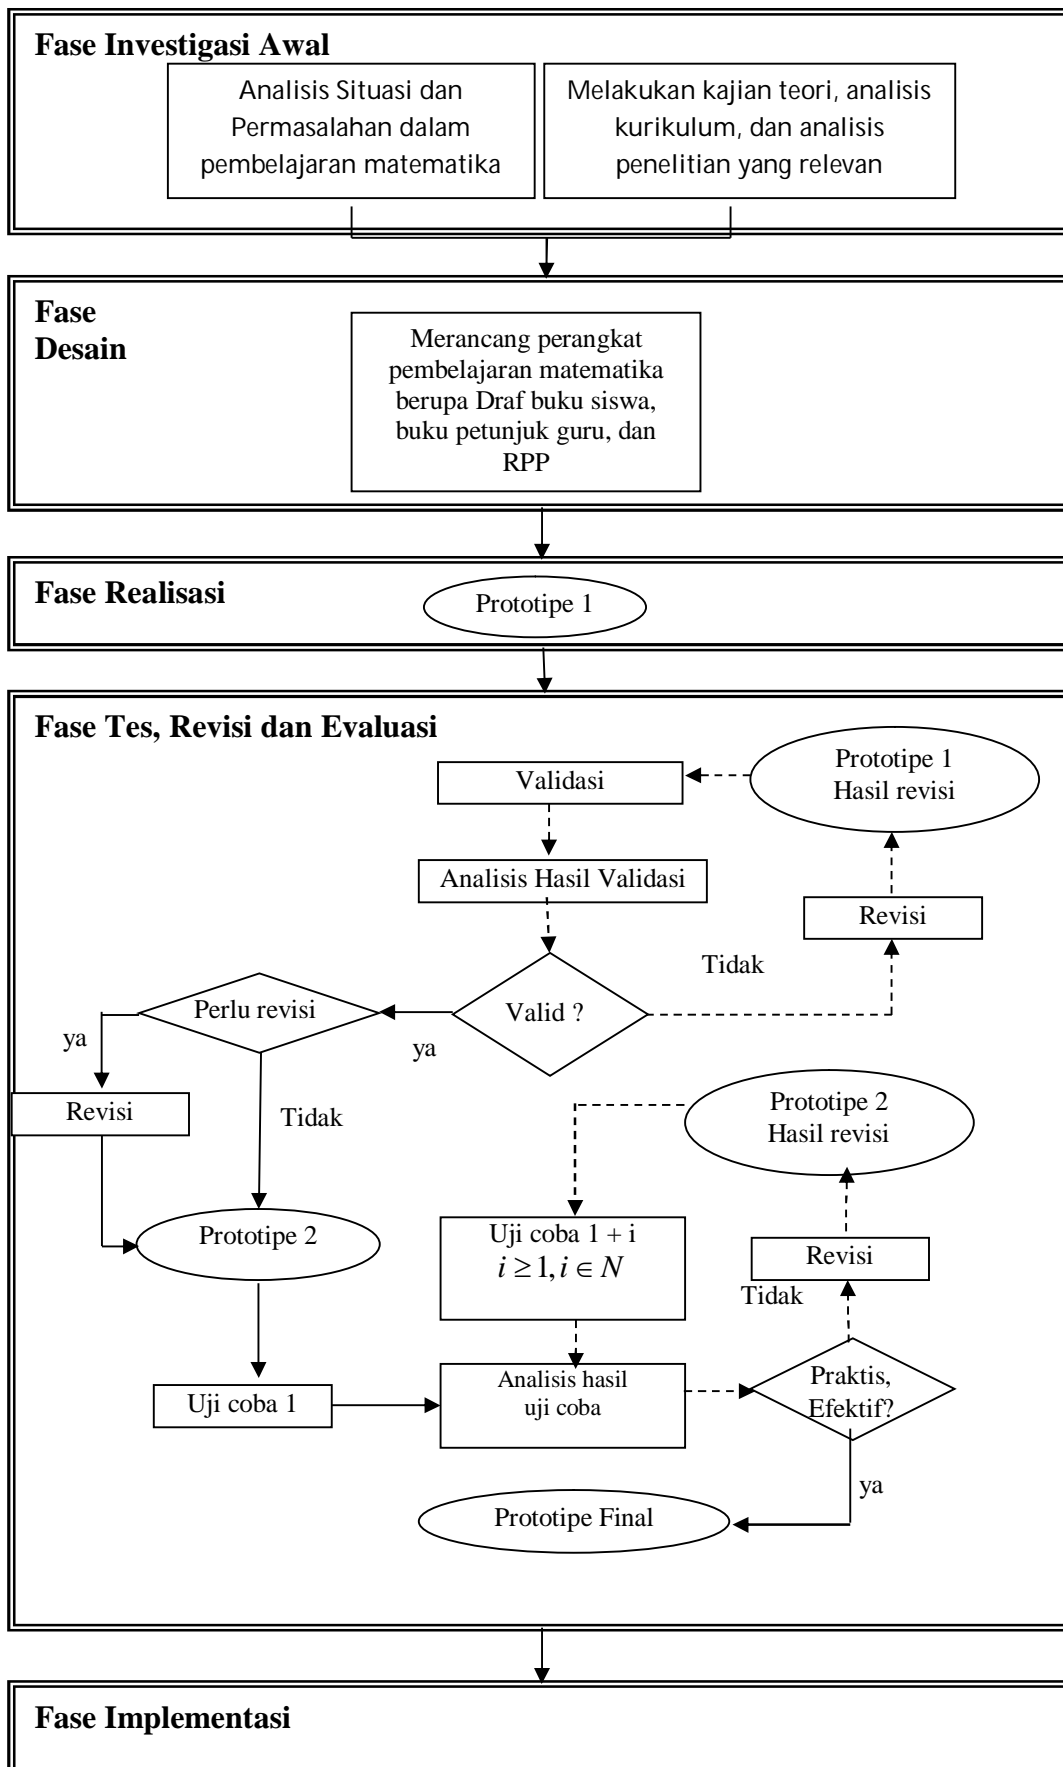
Fase Investigasi Awal

Analisis Situasi dan Permasalahan dalam pembelajaran matematika

Melakukan kajian teori, analisis kurikulum, dan analisis penelitian yang relevan

Fase Desain

Merancang perangkat pembelajaran matematika berupa Draf buku siswa, buku petunjuk guru, dan RPP

Fase Realisasi

Prototipe 1

Fase Tes, Revisi dan Evaluasi

Validasi

Prototipe 1 Hasil revisi

Analisis Hasil Validasi

Revisi

Tidak

Perlu revisi

Valid ?

ya

ya

Revisi

Tidak

Prototipe 2 Hasil revisi

Prototipe 2

Uji coba 1 + i
$i \geq 1, i \in N$

Revisi

Tidak

Uji coba 1

Analisis hasil uji coba

Praktis, Efektif?

ya

Prototipe Final

Fase Implementasi